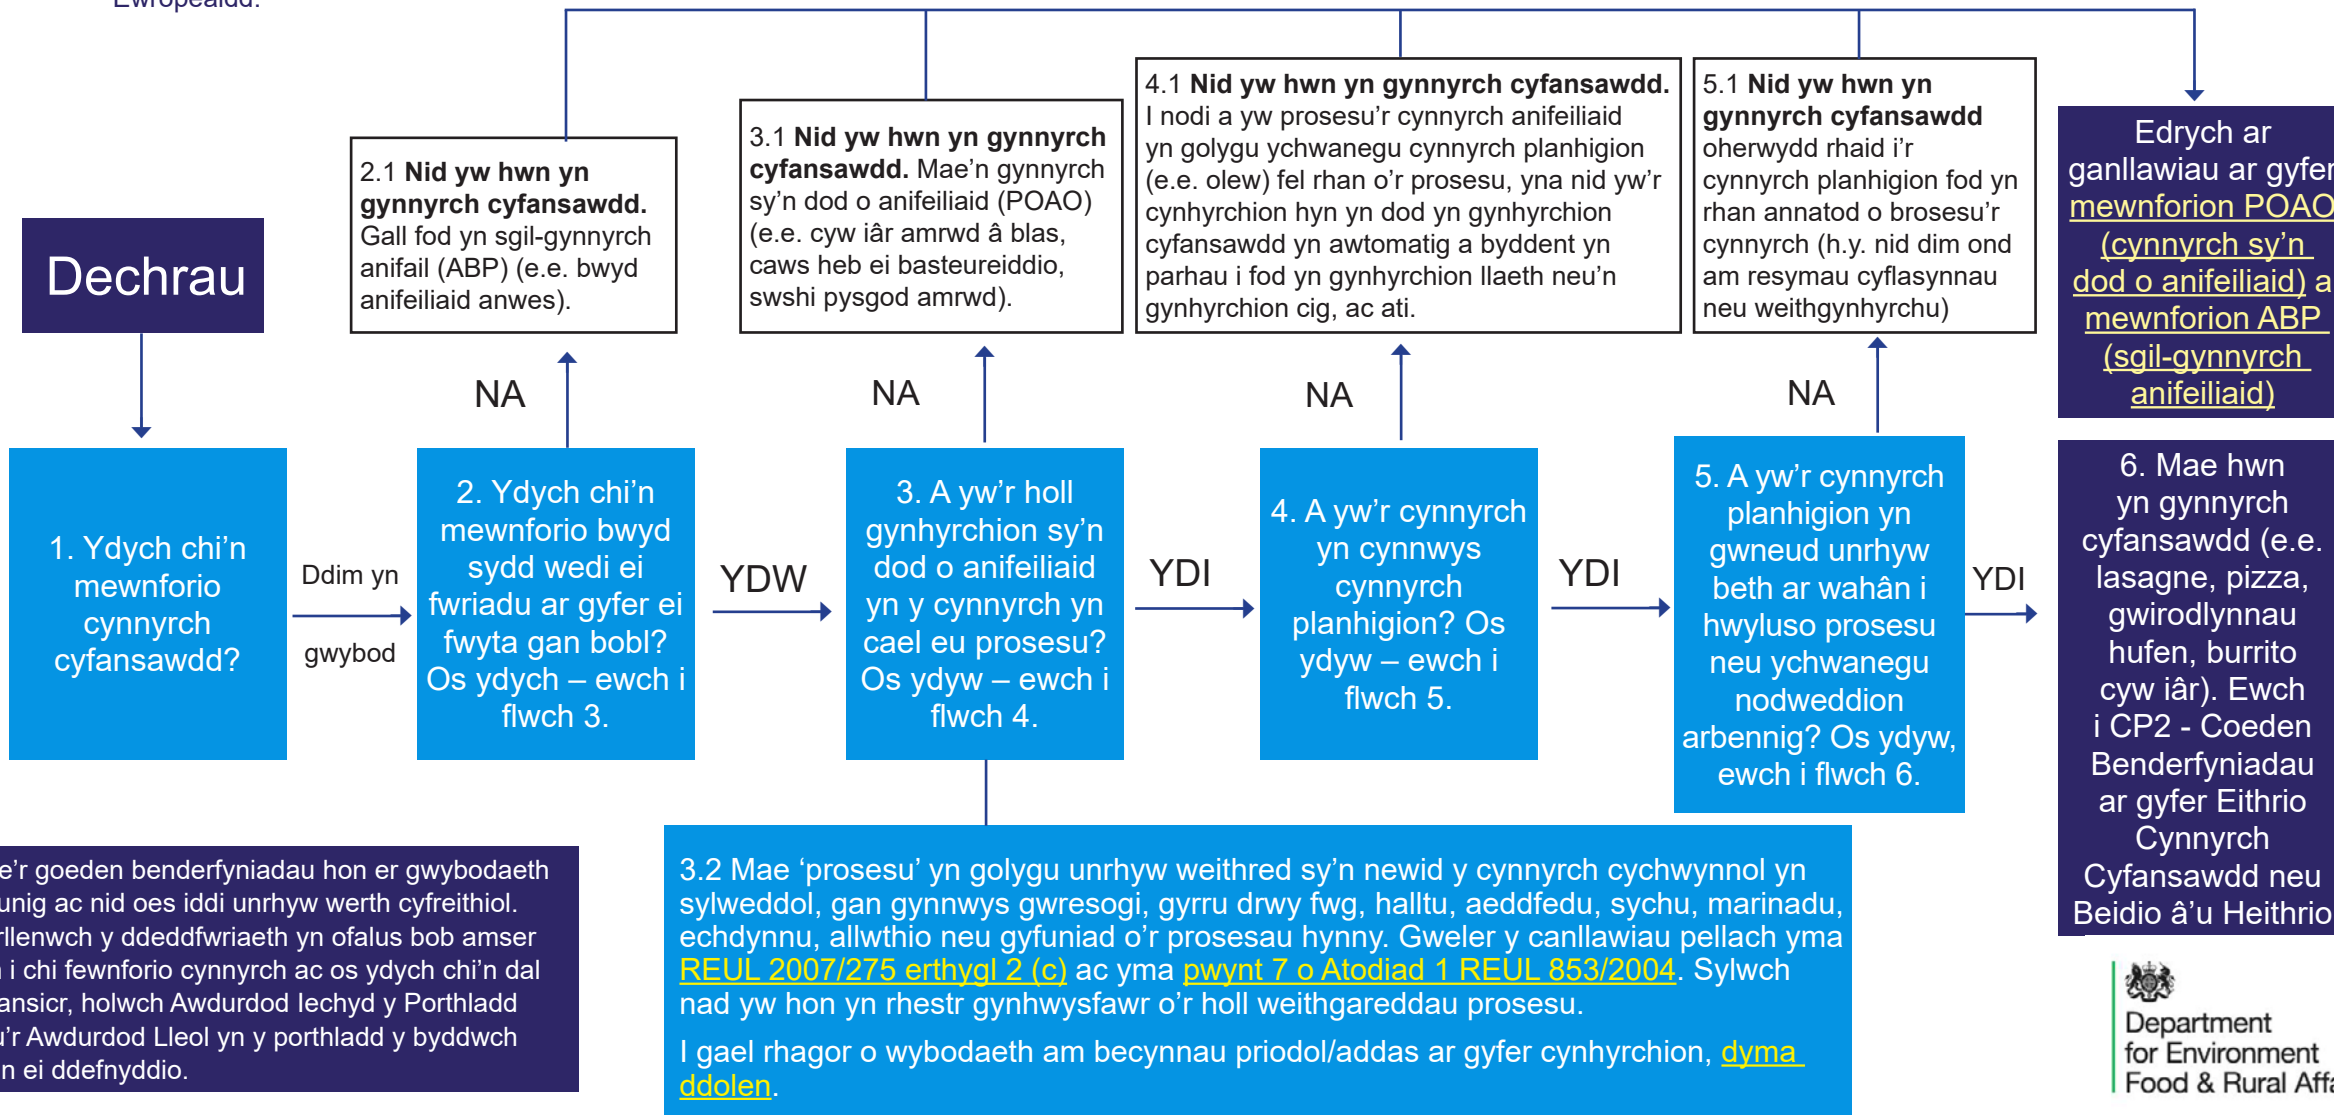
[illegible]

Dechrau

1. Ydych chi'n mewnforio cynnyrch cyfansawdd?

Ddim yn gwybod

2.1 **Nid yw hwn yn gynnyrch cyfansawdd.** Gall fod yn sgil-gynnyrch anifail (ABP) (e.e. bwyd anifeiliaid anwes).

NA

2. Ydych chi'n mewnforio bwyd sydd wedi ei fwriadu ar gyfer ei fwyta gan bobl? Os ydych – ewch i flwch 3.

YDW

3.1 **Nid yw hwn yn gynnyrch cyfansawdd.** Mae'n gynnyrch sy'n dod o anifeiliaid (POAO) (e.e. cyw iâr amrwd â blas, caws heb ei basteureiddio, swshi pysgod amrwd).

NA

3. A yw'r holl gynhyrchion sy'n dod o anifeiliaid yn y cynnyrch yn cael eu prosesu? Os ydyw – ewch i flwch 4.

YDI

4.1 **Nid yw hwn yn gynnyrch cyfansawdd.** I nodi a yw prosesu'r cynnyrch anifeiliaid yn golygu ychwanegu cynnyrch planhigion (e.e. olew) fel rhan o'r prosesu, yna nid yw'r cynhyrchion hyn yn dod yn gynhyrchion cyfansawdd yn awtomatig a byddent yn parhau i fod yn gynhyrchion llaeth neu'n gynhyrchion cig, ac ati.

NA

4. A yw'r cynnyrch yn cynnwys cynnyrch planhigion? Os ydyw – ewch i flwch 5.

YDI

5.1 **Nid yw hwn yn gynnyrch cyfansawdd** oherwydd rhaid i'r cynnyrch planhigion fod yn rhan annatod o brosesu'r cynnyrch (h.y. nid dim ond am resymau cyflasynnau neu weithgynhyrchu)

NA

5. A yw'r cynnyrch planhigion yn gwneud unrhyw beth ar wahân i hwyluso prosesu neu ychwanegu nodweddion arbennig? Os ydyw, ewch i flwch 6.

YDI

Edrych ar ganllawiau ar gyfer mewnforion POAO (cynnyrch sy'n dod o anifeiliaid) a mewnforion ABP (sgil-gynnyrch anifeiliaid)

6. Mae hwn yn gynnyrch cyfansawdd (e.e. lasagne, pizza, gwirodlynnau hufen, burrito cyw iâr). Ewch i CP2 - Coeden Benderfyniadau ar gyfer Eithrio Cynnyrch Cyfansawdd neu Beidio â'u Heithrio

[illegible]e'r goeden benderfyniadau hon er gwybodaeth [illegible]unig ac nid oes iddi unrhyw werth cyfreithiol. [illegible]rllenwch y ddeddfwriaeth yn ofalus bob amser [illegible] i chi fewnforio cynnyrch ac os ydych chi'n dal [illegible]ansicr, holwch Awdurdod Iechyd y Porthladd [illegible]'r Awdurdod Lleol yn y porthladd y byddwch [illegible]n ei ddefnyddio.

3.2 Mae 'prosesu' yn golygu unrhyw weithred sy'n newid y cynnyrch cychwynnol yn sylweddol, gan gynnwys gwresogi, gyrru drwy fwg, halltu, aeddfedu, sychu, marinadu, echdynnu, allwthio neu gyfuniad o'r prosesau hynny. Gweler y canllawiau pellach yma REUL 2007/275 erthygl 2 (c) ac yma pwynt 7 o Atodiad 1 REUL 853/2004. Sylwch nad yw hon yn rhestr gynhwysfawr o'r holl weithgareddau prosesu.

I gael rhagor o wybodaeth am becynnau priodol/addas ar gyfer cynhyrchion, dyma ddolen.

Department for Environment Food & Rural Affa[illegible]